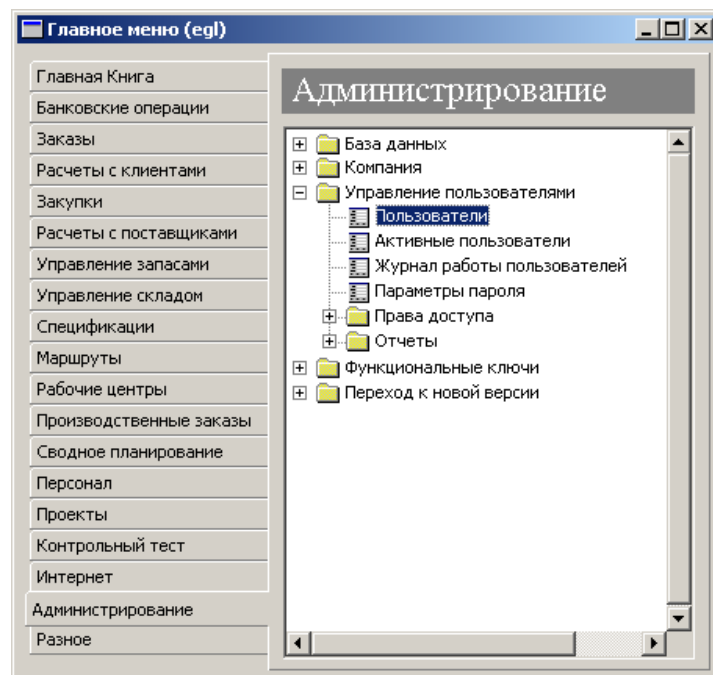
Главное меню (egl)

Главная Книга
Банковские операции
Заказы
Расчеты с клиентами
Закупки
Расчеты с поставщиками
Управление запасами
Управление складом
Спецификации
Маршруты
Рабочие центры
Производственные заказы
Сводное планирование
Персонал
Проекты
Контрольный тест
Интернет
Администрирование
Разное

Администрирование

База данных
Компания
Управление пользователями
Пользователи
Активные пользователи
Журнал работы пользователей
Параметры пароля
Права доступа
Отчеты
Функциональные ключи
Переход к новой версии